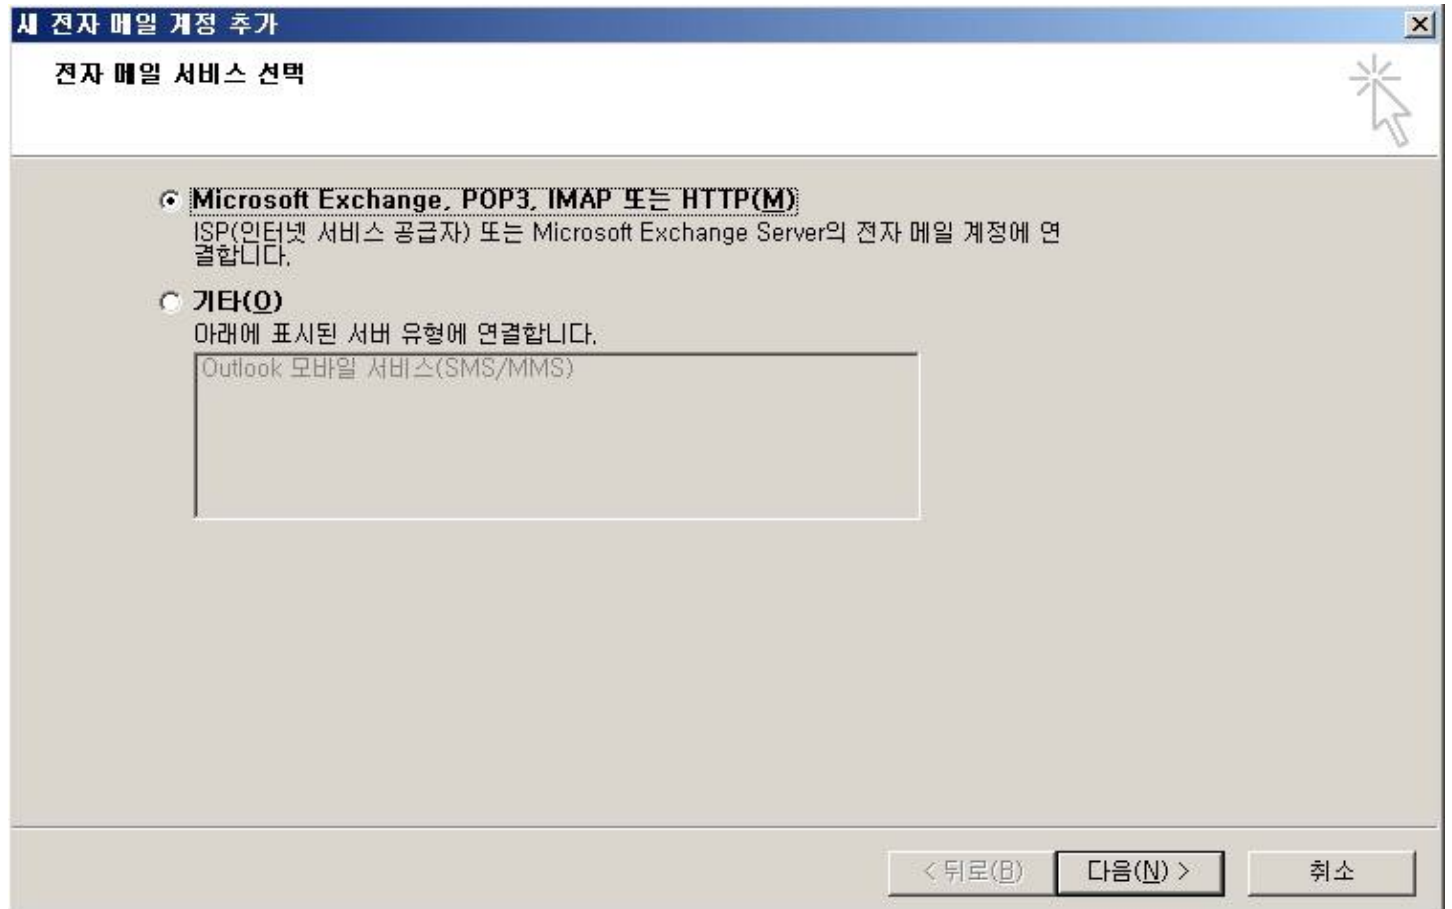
새 전자 메일 계정 추가

전자 메일 서비스 선택

Microsoft Exchange, POP3, IMAP 또는 HTTP(M)
ISP(인터넷 서비스 공급자) 또는 Microsoft Exchange Server의 전자 메일 계정에 연결합니다.

기타(O)
아래에 표시된 서버 유형에 연결합니다.

Outlook 모바일 서비스(SMS/MMS)

< 뒤로(B)
다음(N) >
취소